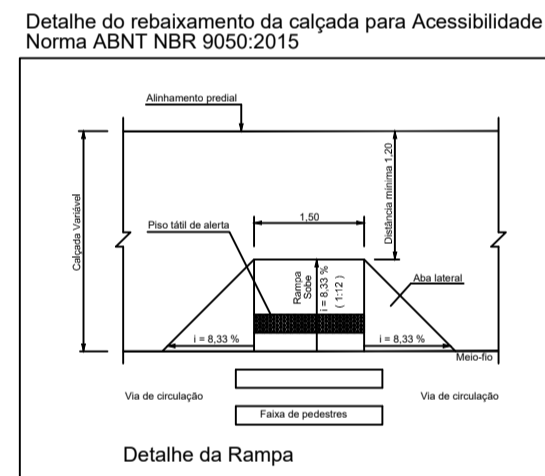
Detalhe do rebaixamento da calçada para Acessibilidade
Norma ABNT NBR 9050:2015

Alinhamento predial

Calçada Variável

Distância mínima 1,20

1,50

Piso tátil de alerta

Rampa Sobe

i = 8,33 % ( 1:12 )

Aba lateral

i = 8,33 %

i = 8,33 %

Meio-fio

Via de circulação

Via de circulação

Faixa de pedestres

Detalhe da Rampa